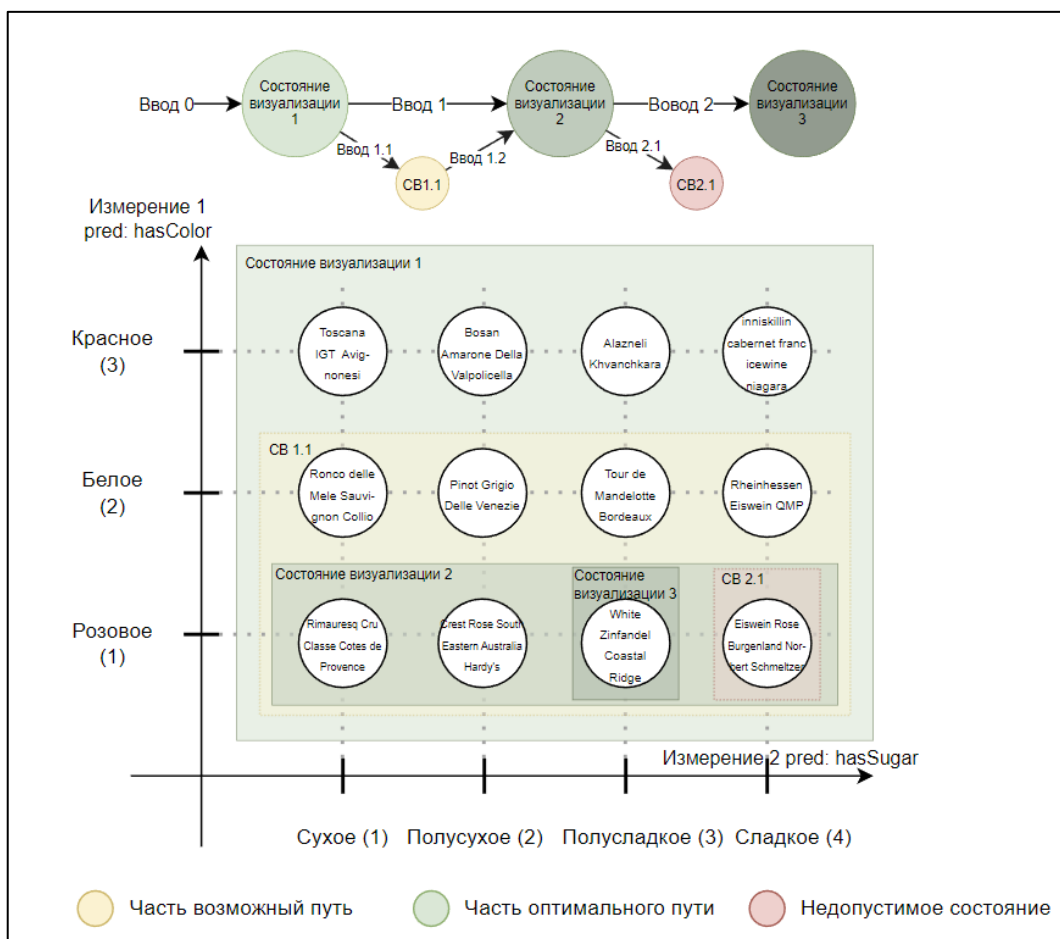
Ввод 0

Состояние визуализации 1

Ввод 1

Состояние визуализации 2

Вовод 2

Состояние визуализации 3

Ввод 1.1

СВ1.1

Ввод 1.2

Ввод 2.1

СВ2.1

Измерение 1 pred: hasColor

Состояние визуализации 1

Красное (3)

Toscana IGT Avignonesi

Bosan Amarone Della Valpolicella

Alazneli Khvanchkara

inniskillin cabernet franc icewine niagara

СВ 1.1

Белое (2)

Ronco delle Mele Sauvignon Collio

Pinot Grigio Delle Venezie

Tour de Mandelotte Bordeaux

Rheinhessen Eiswein QMP

Состояние визуализации 2

Состояние визуализации 3

СВ 2.1

Розовое (1)

Rimauresq Cru Classe Cotes de Provence

Crest Rose South Eastern Australia Hardy's

White Zinfandel Coastal Ridge

Eiswein Rose Burgenland Norbert Schmeltzer

Измерение 2 pred: hasSugar

Сухое (1)

Полусухое (2)

Полусладкое (3)

Сладкое (4)

Часть возможный путь

Часть оптимального пути

Недопустимое состояние